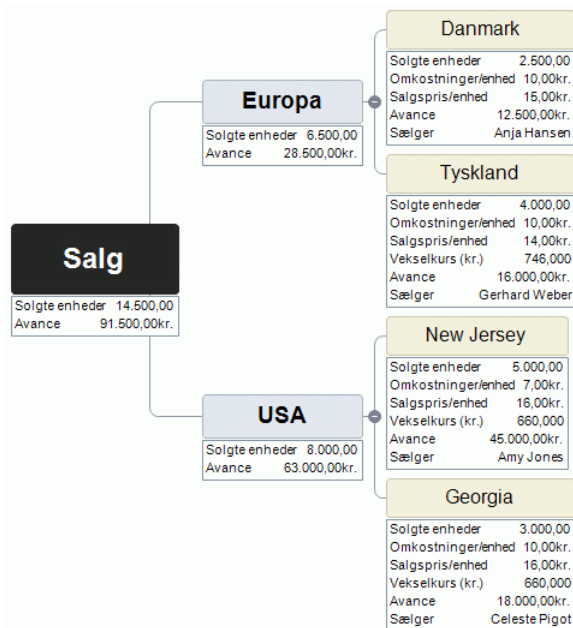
Salg

| Solgte enheder | 14.500,00 |
|---|---|
| Avance | 91.500,00kr. |

Europa

| Solgte enheder | 6.500,00 |
|---|---|
| Avance | 28.500,00kr. |

Danmark

| Solgte enheder | 2.500,00 |
|---|---|
| Omkostninger/enhed | 10,00kr. |
| Salgspris/enhed | 15,00kr. |
| Avance | 12.500,00kr. |
| Sælger | Anja Hansen |

Tyskland

| Solgte enheder | 4.000,00 |
|---|---|
| Omkostninger/enhed | 10,00kr. |
| Salgspris/enhed | 14,00kr. |
| Vekselkurs (kr.) | 746,00 |
| Avance | 16.000,00kr. |
| Sælger | Gerhard Weber |

USA

| Solgte enheder | 8.000,00 |
|---|---|
| Avance | 63.000,00kr. |

New Jersey

| Solgte enheder | 5.000,00 |
|---|---|
| Omkostninger/enhed | 7,00kr. |
| Salgspris/enhed | 16,00kr. |
| Vekselkurs (kr.) | 660,000 |
| Avance | 45.000,00kr. |
| Sælger | Amy Jones |

Georgia

| Solgte enheder | 3.000,00 |
|---|---|
| Omkostninger/enhed | 10,00kr. |
| Salgspris/enhed | 16,00kr. |
| Vekselkurs (kr.) | 660,000 |
| Avance | 18.000,00kr. |
| Sælger | Celeste Pigot |